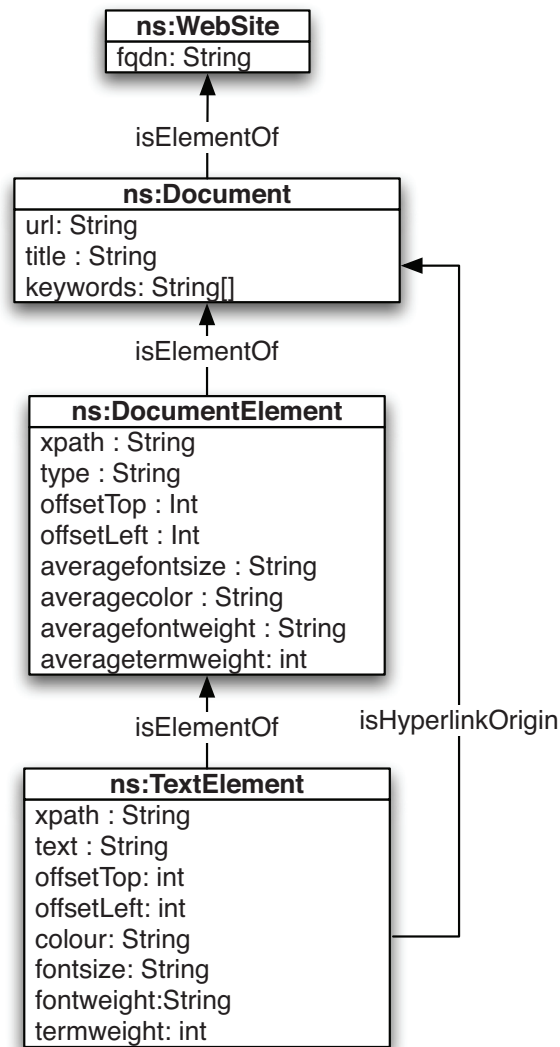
ns:WebSite
fqdn: String

isElementOf

ns:Document
url: String
title : String
keywords: String[]

isElementOf

ns:DocumentElement
xpath : String
type : String
offsetTop : Int
offsetLeft : Int
averagefontsize : String
averagecolor : String
averagefontweight : String
averagetermweight: int

isElementOf

isHyperlinkOrigin

ns:TextElement
xpath : String
text : String
offsetTop: int
offsetLeft: int
colour: String
fontsize: String
fontweight:String
termweight: int